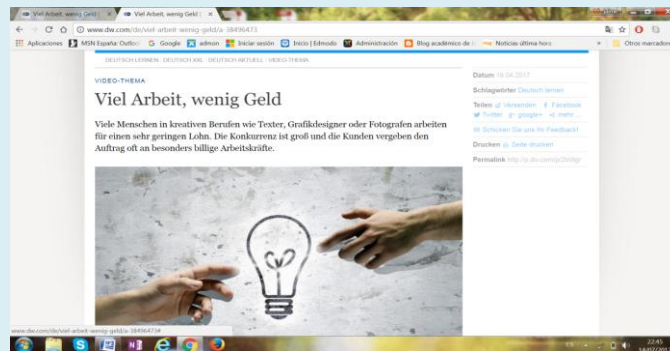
Viel Arbeit, wenig Geld | × Viel Arbeit, wenig Geld | ×

www.dw.com/de/viel-arbeit-wenig-geld/a-38496473

Aplicaciones MSN España: Outlo... Google admon Iniciar sesión Inicio | Edmodo Administración Blog académico de ... Noticias última hora Otros marcadores

DEUTSCH LERNEN · DEUTSCH XXL · DEUTSCH AKTUELL · VIDEO-THEMA

VIDEO-THEMA

Viel Arbeit, wenig Geld

Viele Menschen in kreativen Berufen wie Texter, Grafikdesigner oder Fotografen arbeiten für einen sehr geringen Lohn. Die Konkurrenz ist groß und die Kunden vergeben den Auftrag oft an besonders billige Arbeitskräfte.

Datum 16.04.2017

Schlagwörter Deutsch lernen

Teilen Versenden Facebook Twitter google+ mehr...

Schicken Sie uns Ihr Feedback!

Drucken Seite drucken

Permalink http://p.dw.com/p/2bWgr

www.dw.com/de/viel-arbeit-wenig-geld/a-38496473#

22:45